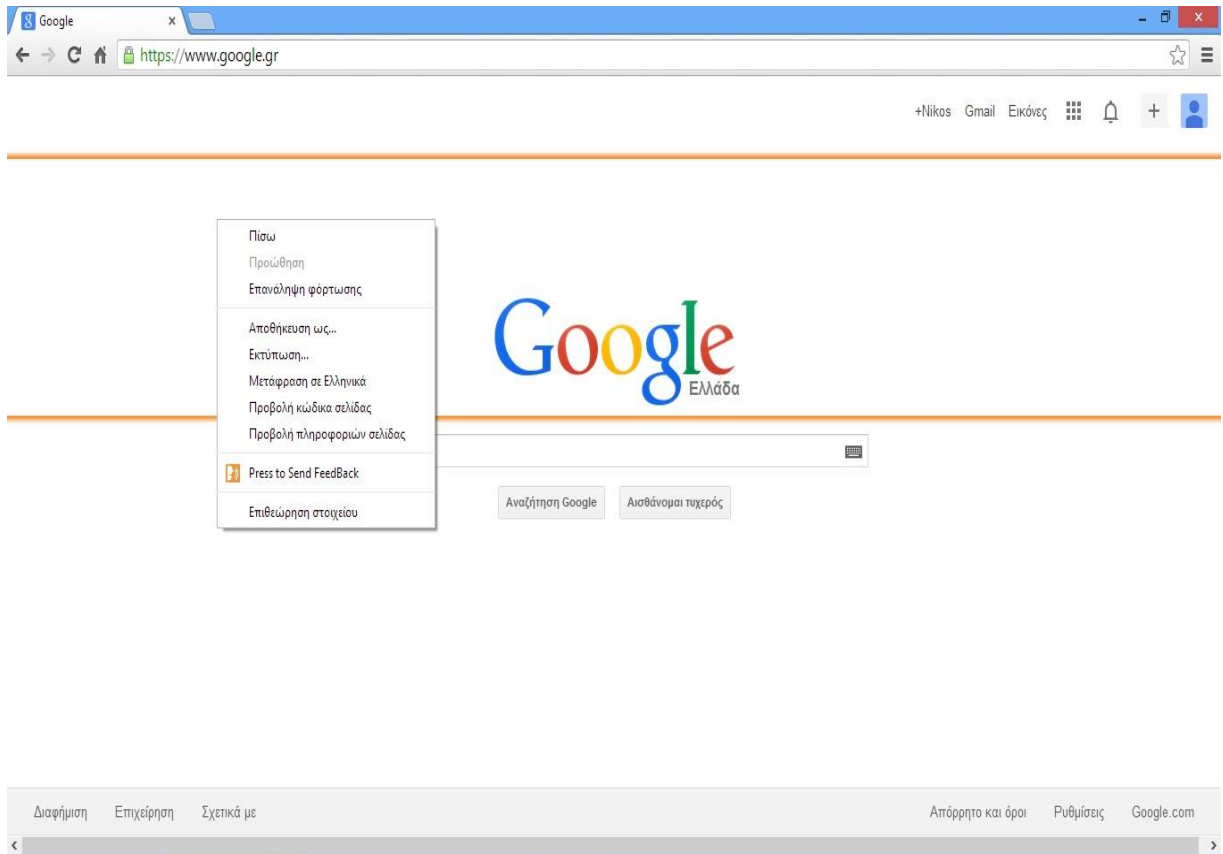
Google ×

https://www.google.gr

+Nikos Gmail Εικόνες +

Πίσω
Προώθηση
Επανάληψη φόρτωσης

Αποθήκευση ως...
Εκτύπωση...
Μετάφραση σε Ελληνικά
Προβολή κώδικα σελίδας
Προβολή πληροφοριών σελίδας

Press to Send FeedBack

Επιθεώρηση στοιχείου

Google
Ελλάδα

Αναζήτηση Google Αισθάνομαι τυχερός

Διαφήμιση Επιχείρηση Σχετικά με

Απόρρητο και όροι Ρυθμίσεις Google.com